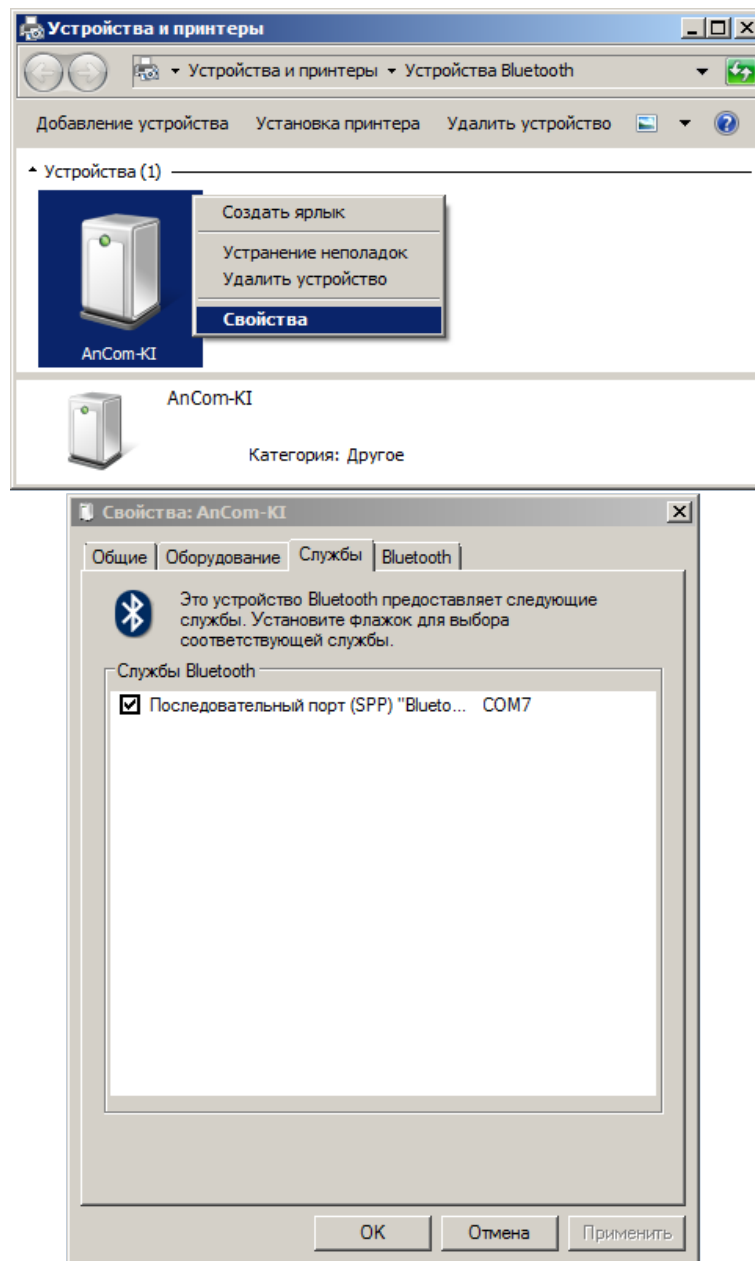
Устройства и принтеры

▸ Устройства и принтеры ▸ Устройства Bluetooth

Добавление устройства   Установка принтера   Удалить устройство

Устройства (1)

Создать ярлык
Устранение неполадок
Удалить устройство
Свойства

AnCom-KI

AnCom-KI

Категория: Другое

Свойства: AnCom-KI

Общие   Оборудование   Службы   Bluetooth

Это устройство Bluetooth предоставляет следующие службы. Установите флажок для выбора соответствующей службы.

Службы Bluetooth

☑ Последовательный порт (SPP) "Blueto...   COM7

OK   Отмена   Применить